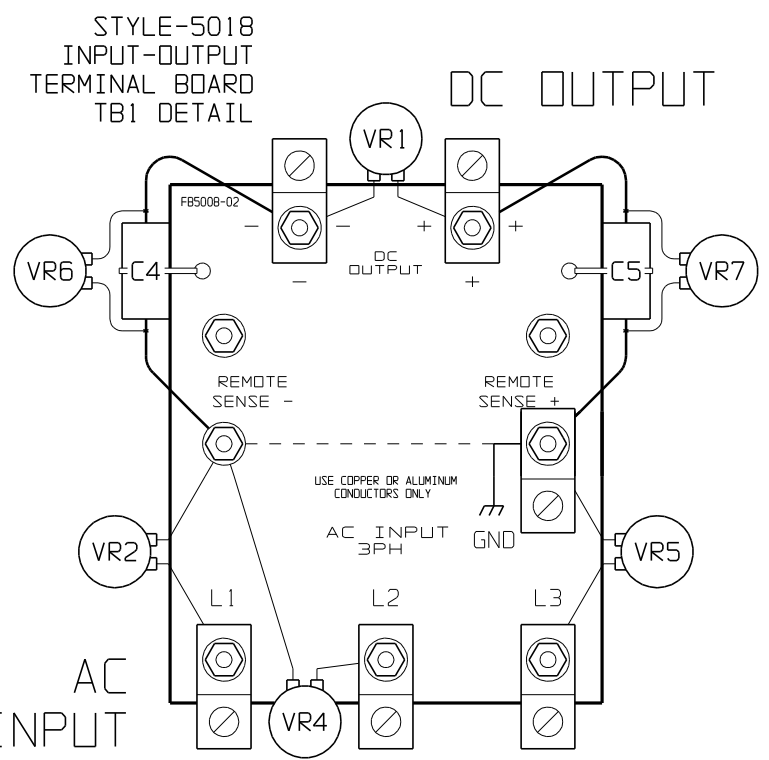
STYLE-5018
INPUT-OUTPUT
TERMINAL BOARD
TB1 DETAIL

DC OUTPUT

VR1

FB5008-02

− − + +

VR6 C4

DC
OUTPUT

− +

C5 VR7

REMOTE
SENSE −

REMOTE
SENSE +

USE COPPER OR ALUMINUM
CONDUCTORS ONLY

GND

AC INPUT
3PH

VR2

VR5

L1 L2 L3

AC
INPUT

VR4